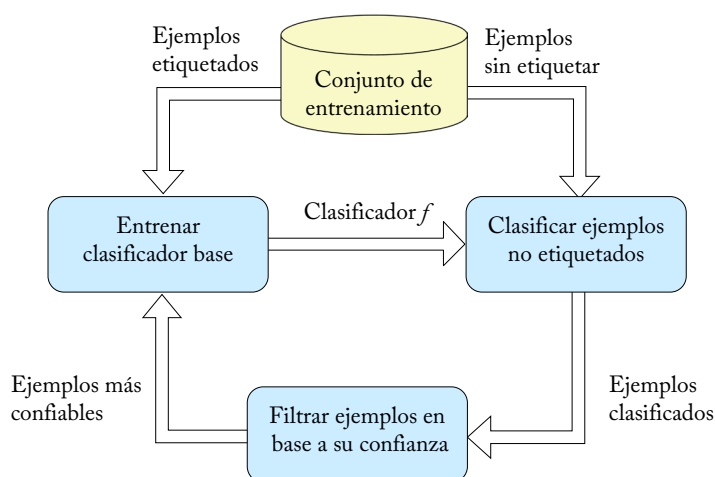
Ejemplos etiquetados

Conjunto de entrenamiento

Ejemplos sin etiquetar

Entrenar clasificador base

Clasificador $f$

Clasificar ejemplos no etiquetados

Ejemplos más confiables

Filtrar ejemplos en base a su confianza

Ejemplos clasificados